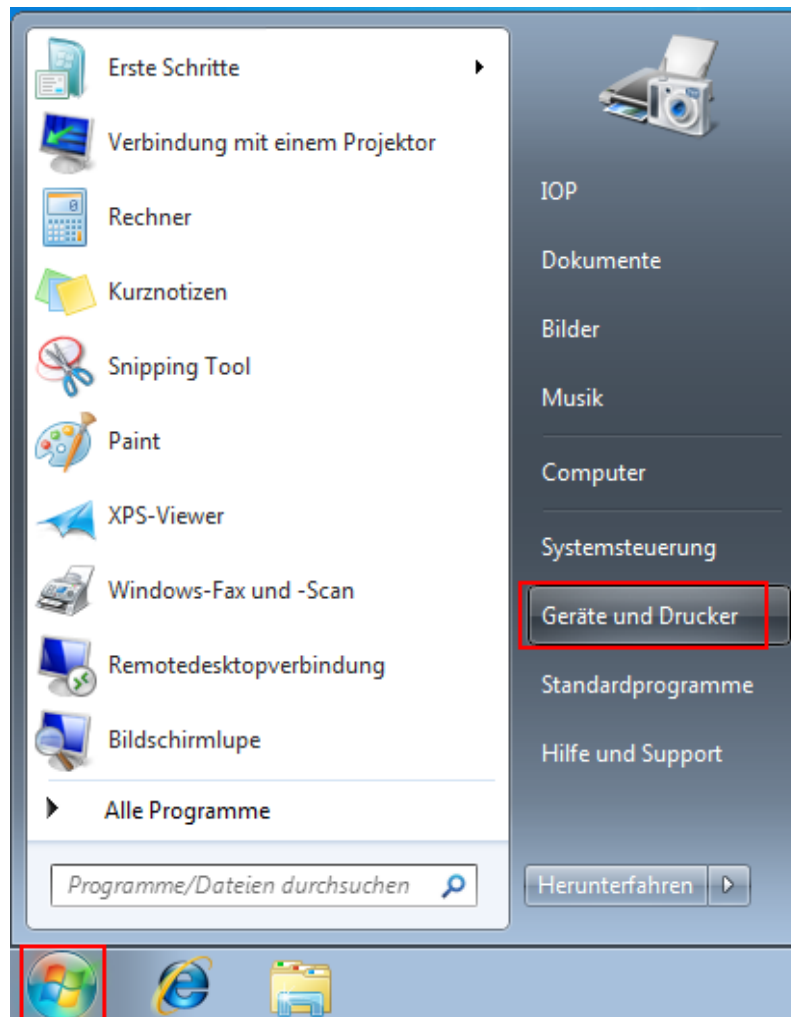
Erste Schritte
Verbindung mit einem Projektor
Rechner
Kurznotizen
Snipping Tool
Paint
XPS-Viewer
Windows-Fax und -Scan
Remotedesktopverbindung
Bildschirmlupe
Alle Programme
Programme/Dateien durchsuchen

IOP
Dokumente
Bilder
Musik
Computer
Systemsteuerung
Geräte und Drucker
Standardprogramme
Hilfe und Support
Herunterfahren